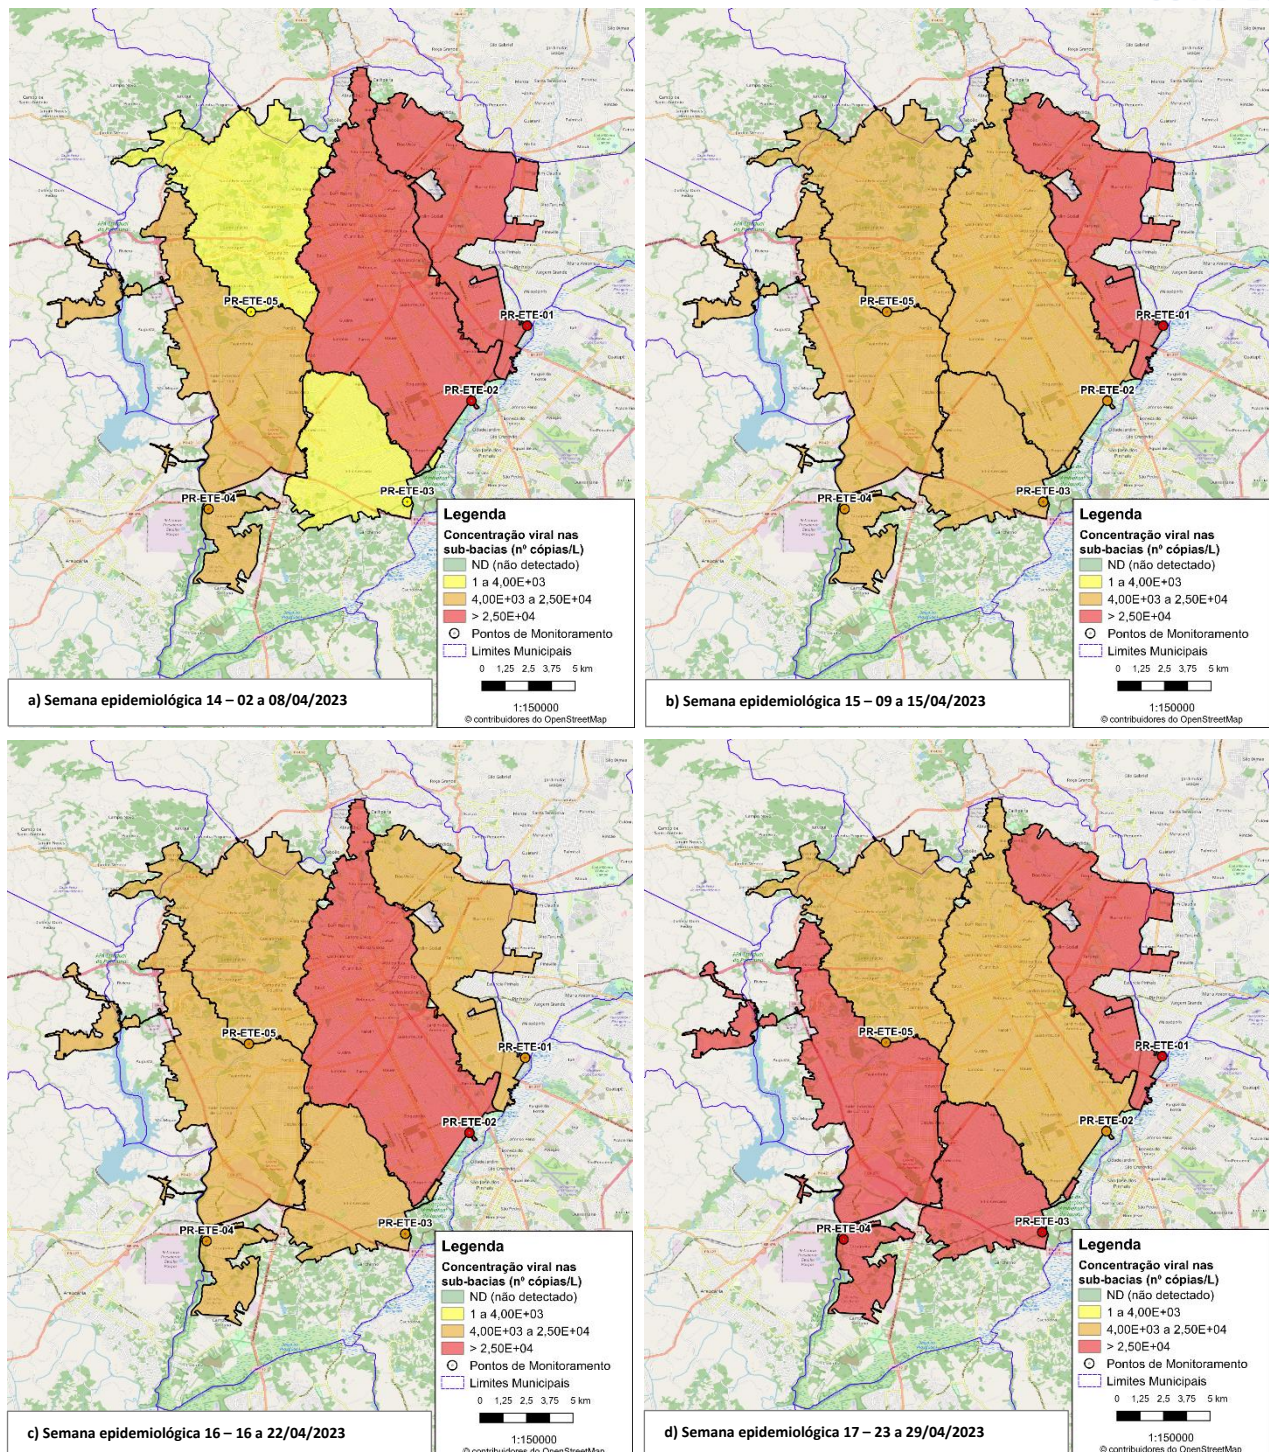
PR-ETE-05
PR-ETE-01
PR-ETE-02
PR-ETE-04
PR-ETE-03

Legenda
Concentração viral nas sub-bacias (nº cópias/L)
ND (não detectado)
1 a 4,00E+03
4,00E+03 a 2,50E+04
> 2,50E+04
Pontos de Monitoramento
Limites Municipais
0 1,25 2,5 3,75 5 km
1:150000
© contribuidores do OpenStreetMap

a) Semana epidemiológica 14 – 02 a 08/04/2023

PR-ETE-05
PR-ETE-01
PR-ETE-02
PR-ETE-04
PR-ETE-03

Legenda
Concentração viral nas sub-bacias (nº cópias/L)
ND (não detectado)
1 a 4,00E+03
4,00E+03 a 2,50E+04
> 2,50E+04
Pontos de Monitoramento
Limites Municipais
0 1,25 2,5 3,75 5 km
1:150000
© contribuidores do OpenStreetMap

b) Semana epidemiológica 15 – 09 a 15/04/2023

PR-ETE-05
PR-ETE-01
PR-ETE-02
PR-ETE-04
PR-ETE-03

Legenda
Concentração viral nas sub-bacias (nº cópias/L)
ND (não detectado)
1 a 4,00E+03
4,00E+03 a 2,50E+04
> 2,50E+04
Pontos de Monitoramento
Limites Municipais
0 1,25 2,5 3,75 5 km
1:150000
© contribuidores do OpenStreetMap

c) Semana epidemiológica 16 – 16 a 22/04/2023

PR-ETE-05
PR-ETE-01
PR-ETE-02
PR-ETE-04
PR-ETE-03

Legenda
Concentração viral nas sub-bacias (nº cópias/L)
ND (não detectado)
1 a 4,00E+03
4,00E+03 a 2,50E+04
> 2,50E+04
Pontos de Monitoramento
Limites Municipais
0 1,25 2,5 3,75 5 km
1:150000
© contribuidores do OpenStreetMap

d) Semana epidemiológica 17 – 23 a 29/04/2023